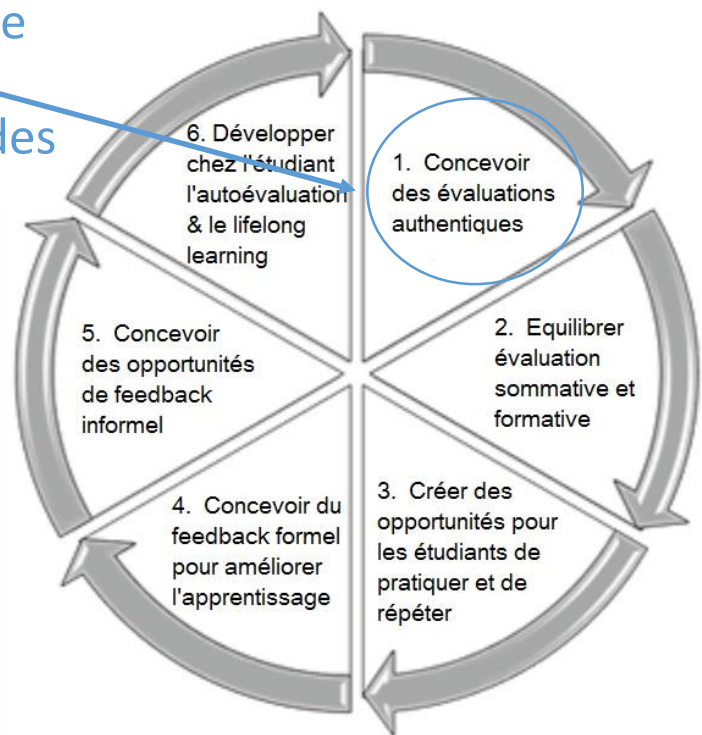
e

des

6. Développer chez l'étudiant l'autoévaluation & le lifelong learning

1. Concevoir des évaluations authentiques

2. Equilibrer évaluation sommative et formative

3. Créer des opportunités pour les étudiants de pratiquer et de répéter

4. Concevoir du feedback formel pour améliorer l'apprentissage

5. Concevoir des opportunités de feedback informel